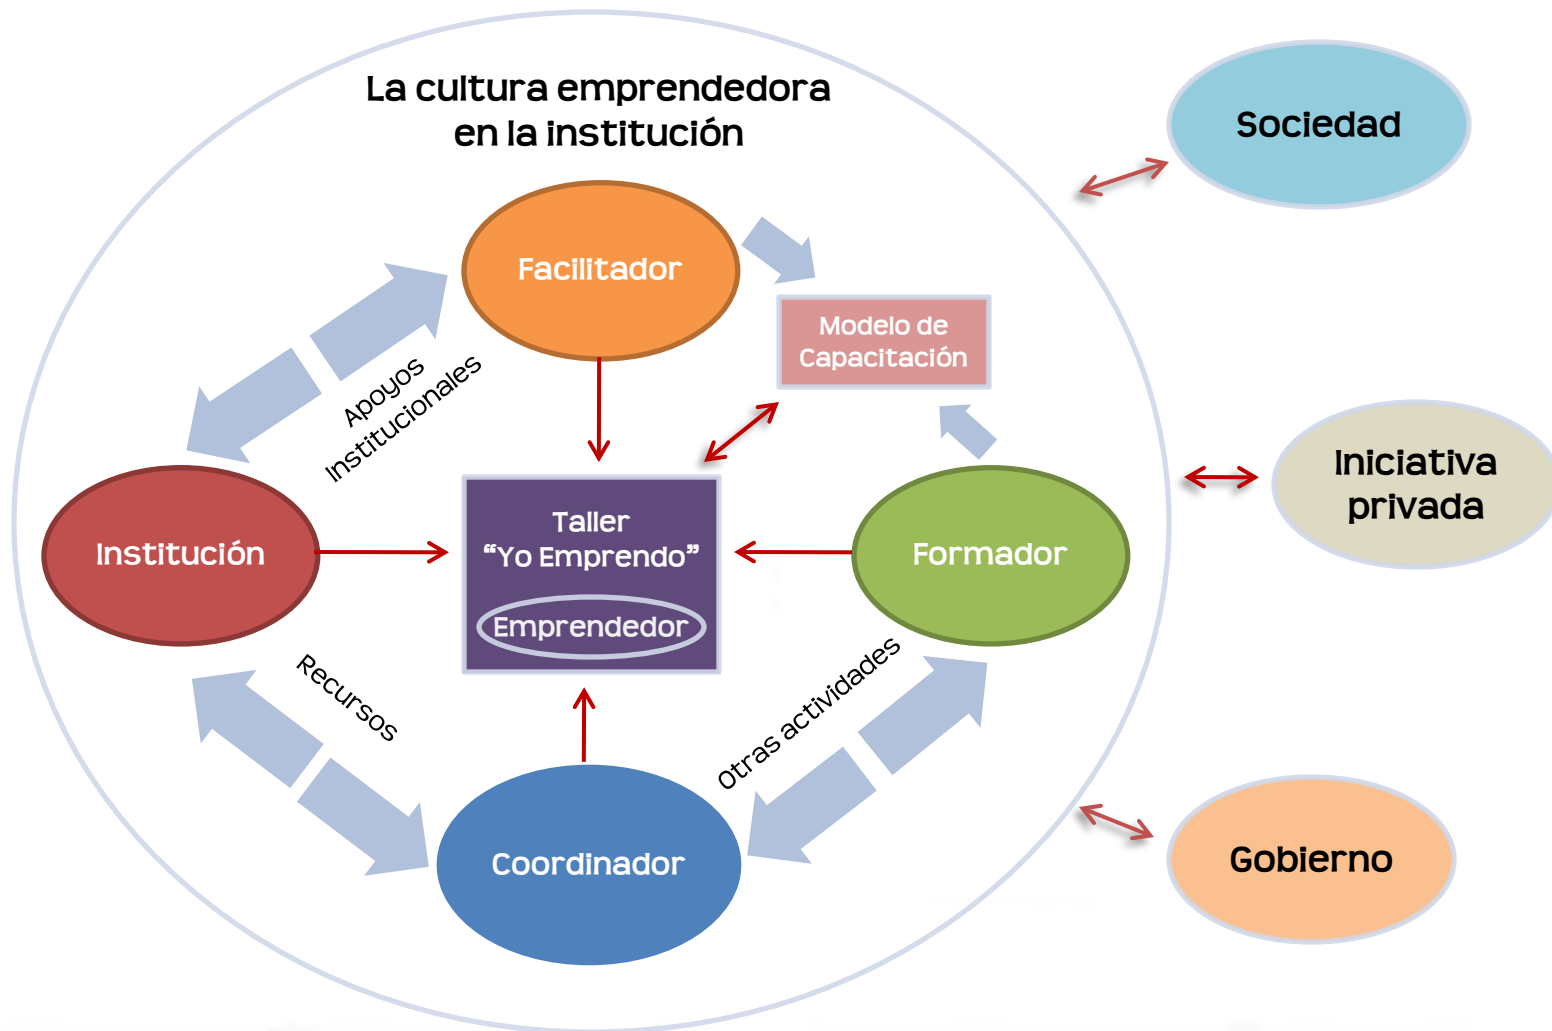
La cultura emprendedora en la institución

Sociedad

Facilitador

Modelo de Capacitación

Apoyos Institucionales

Iniciativa privada

Institución

Taller "Yo Emprendo"

Emprendedor

Formador

Recursos

Otras actividades

Coordinador

Gobierno